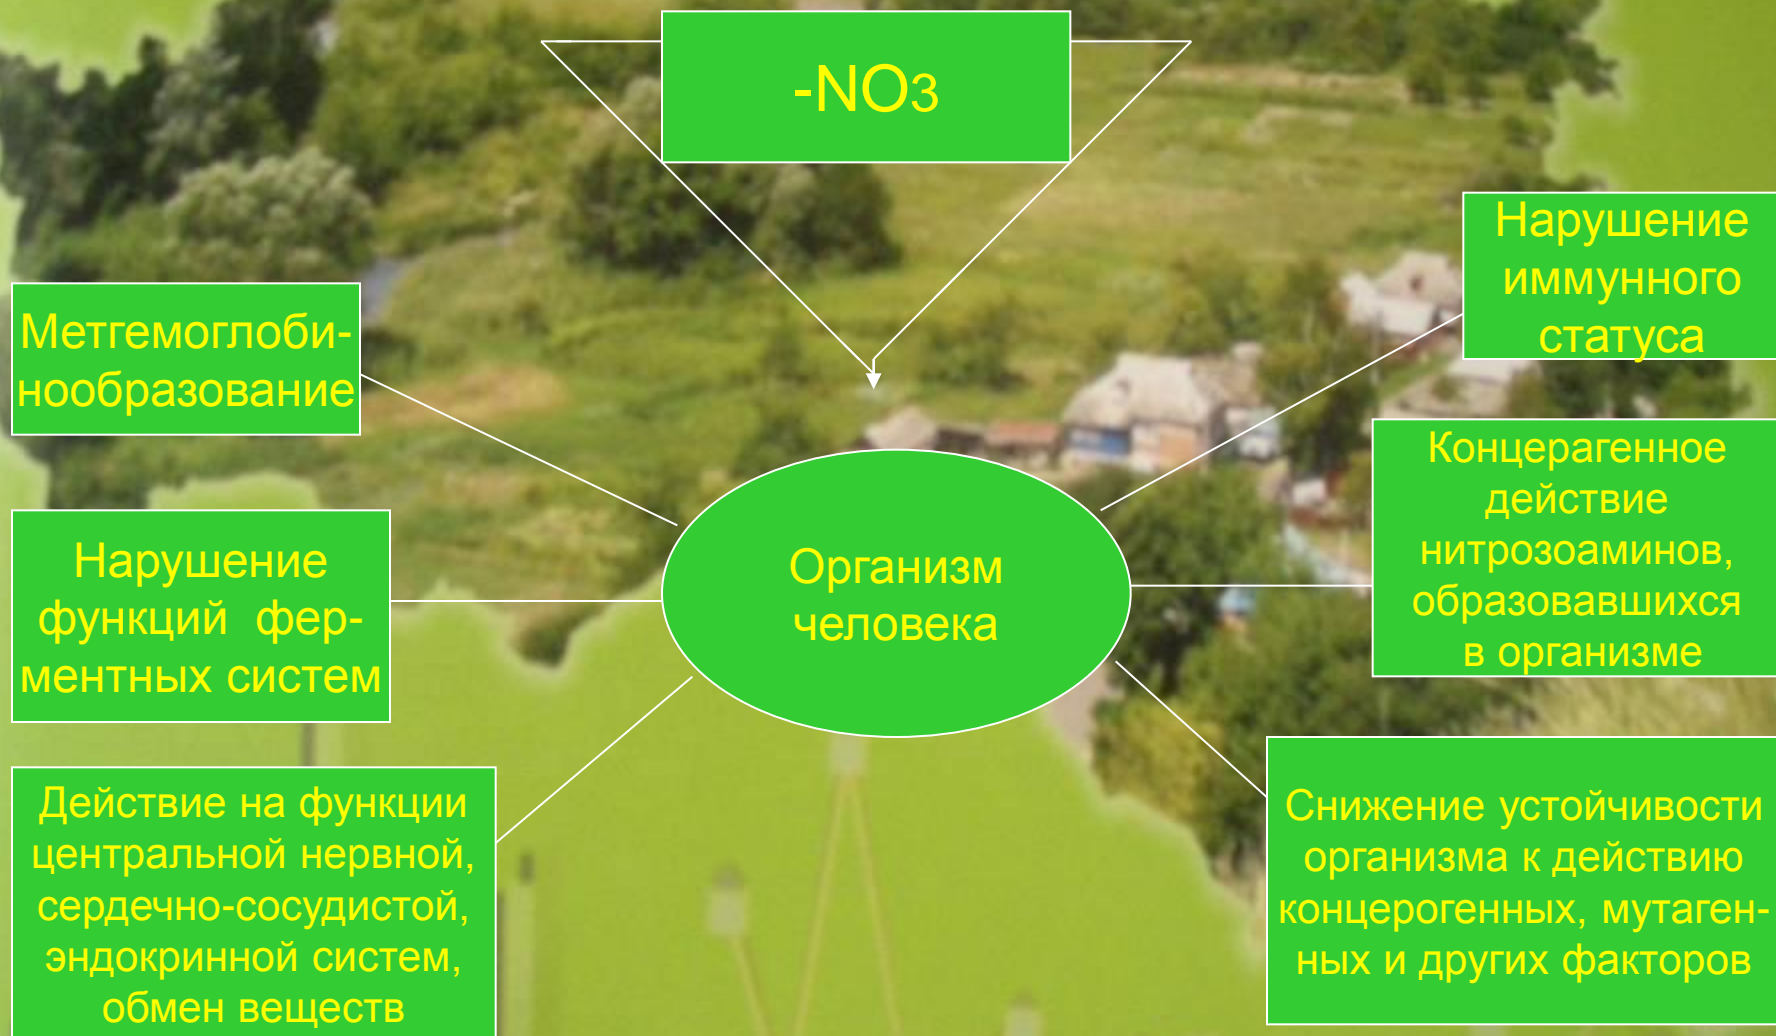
$-NO_3$

Нарушение иммунного статуса

Метгемоглобинообразование

Концерагенное действие нитрозоаминов, образовавшихся в организме

Организм человека

Нарушение функций ферментных систем

Действие на функции центральной нервной, сердечно-сосудистой, эндокринной систем, обмен веществ

Снижение устойчивости организма к действию концерогенных, мутагенных и других факторов